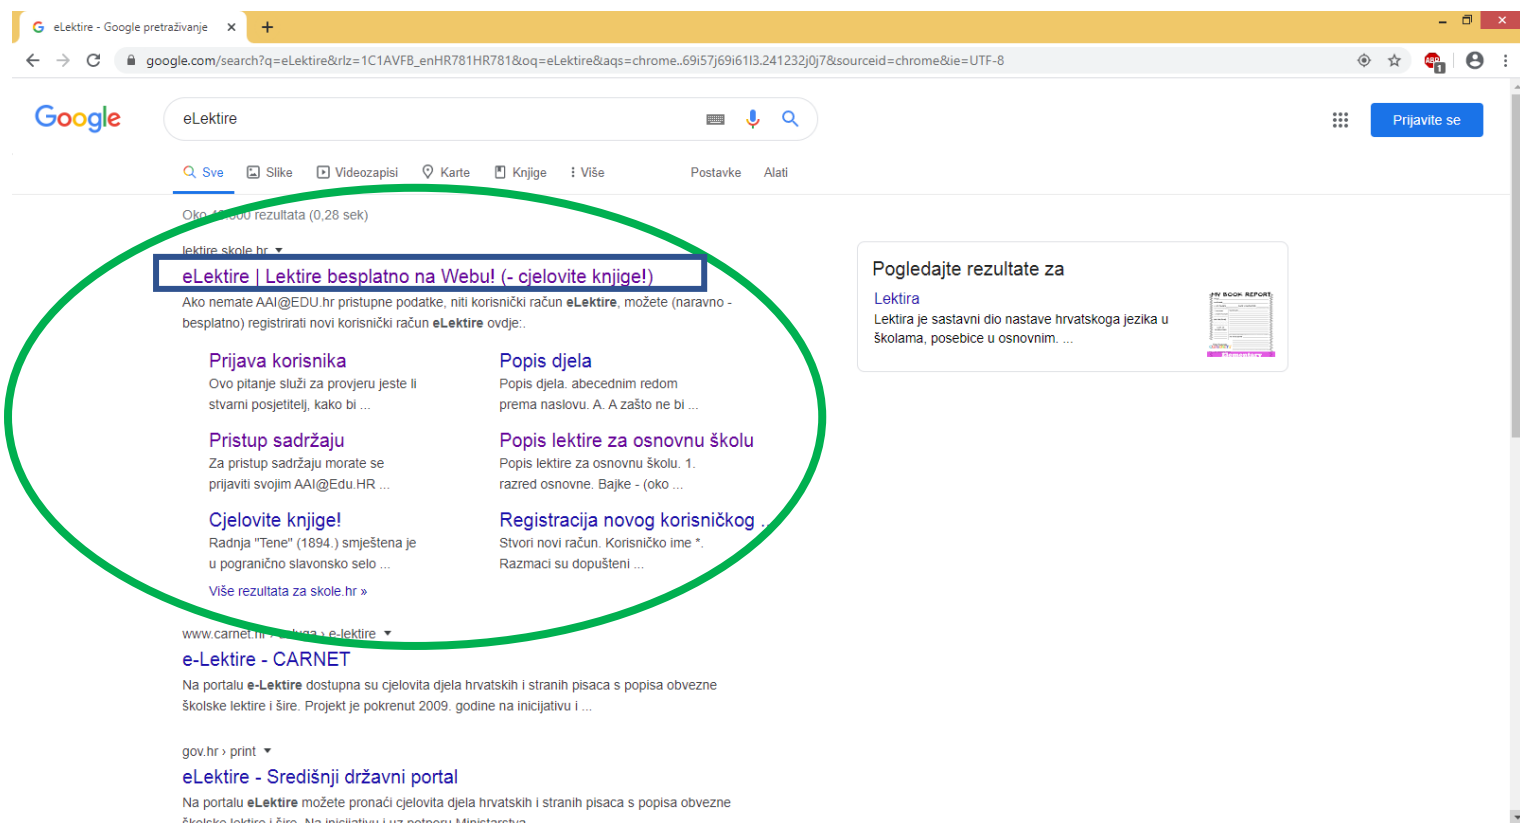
eLektire - Google pretraživanje

google.com/search?q=eLektire&rlz=1C1AVFB_enHR781HR781&oq=eLektire&aqs=chrome..69i57j69i61l3.241232j0j7&sourceid=chrome&ie=UTF-8

Google

eLektire

Prijavite se

Sve Slike Videozapisi Karte Knjige Više Postavke Alati

Oko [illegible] rezultata (0,28 sek)

lektire.skole.hr

eLektire | Lektire besplatno na Webu! (- cjelovite knjige!)

Ako nemate AAI@EDU.hr pristupne podatke, niti korisnički račun **eLektire**, možete (naravno - besplatno) registrirati novi korisnički račun **eLektire** ovdje:.

Prijava korisnika
Ovo pitanje služi za provjeru jeste li stvarni posjetitelj, kako bi ...

Popis djela
Popis djela. abecednim redom prema naslovu. A. A zašto ne bi ...

Pristup sadržaju
Za pristup sadržaju morate se prijaviti svojim AAI@Edu.HR ...

Popis lektire za osnovnu školu
Popis lektire za osnovnu školu. 1. razred osnovne. Bajke - (oko ...

Cjelovite knjige!
Radnja "Tene" (1894.) smještena je u pogranično slavonsko selo ...

Registracija novog korisničkog ...
Stvori novi račun. Korisničko ime *. Razmaci su dopušteni ...

Više rezultata za skole.hr »

www.carnet.hr › usluga › e-lektire

e-Lektire - CARNET

Na portalu **e-Lektire** dostupna su cjelovita djela hrvatskih i stranih pisaca s popisa obvezne školske lektire i šire. Projekt je pokrenut 2009. godine na inicijativu i ...

gov.hr › print

eLektire - Središnji državni portal

Na portalu **eLektire** možete pronaći cjelovita djela hrvatskih i stranih pisaca s popisa obvezne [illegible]

Pogledajte rezultate za

Lektira
Lektira je sastavni dio nastave hrvatskoga jezika u školama, posebice u osnovnim. ...

MY BOOK REPORT